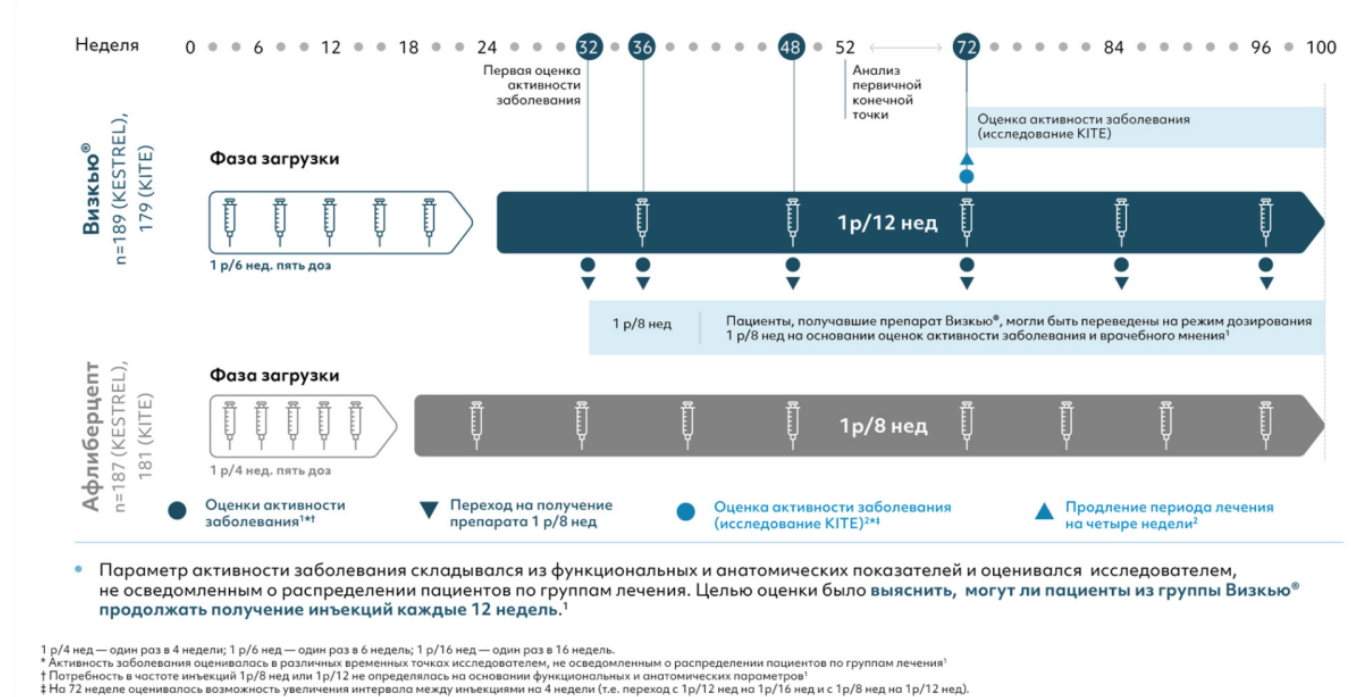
Неделя 0 6 12 18 24 32 36 48 52 72 84 96 100

Первая оценка активности заболевания

Анализ первичной конечной точки

Оценка активности заболевания (исследование KITE)

Визкью®
n=189 (KESTREL), 179 (KITE)

Фаза загрузки

1 р/6 нед. пять доз

1р/12 нед

1 р/8 нед

Пациенты, получавшие препарат Визкью®, могли быть переведены на режим дозирования 1 р/8 нед на основании оценок активности заболевания и врачебного мнения¹

Афлиберцепт
n=187 (KESTREL), 181 (KITE)

Фаза загрузки

1 р/4 нед. пять доз

1р/8 нед

Оценки активности заболевания¹*†

Переход на получение препарата 1 р/8 нед

Оценка активности заболевания (исследование KITE)²*‡

Продление периода лечения на четыре недели²

Параметр активности заболевания складывался из функциональных и анатомических показателей и оценивался исследователем, не осведомленным о распределении пациентов по группам лечения. Целью оценки было выяснить, могут ли пациенты из группы Визкью® продолжать получение инъекций каждые 12 недель.¹

1 р/4 нед — один раз в 4 недели; 1 р/6 нед — один раз в 6 недель; 1 р/16 нед — один раз в 16 недель.
* Активность заболевания оценивалась в различных временных точках исследователем, не осведомленным о распределении пациентов по группам лечения¹
† Потребность в частоте инъекций 1р/8 нед или 1р/12 не определялась на основании функциональных и анатомических параметров¹
‡ На 72 неделе оценивалась возможность увеличения интервала между инъекциями на 4 недели (т.е. переход с 1р/12 нед на 1р/16 нед и с 1р/8 нед на 1р/12 нед).